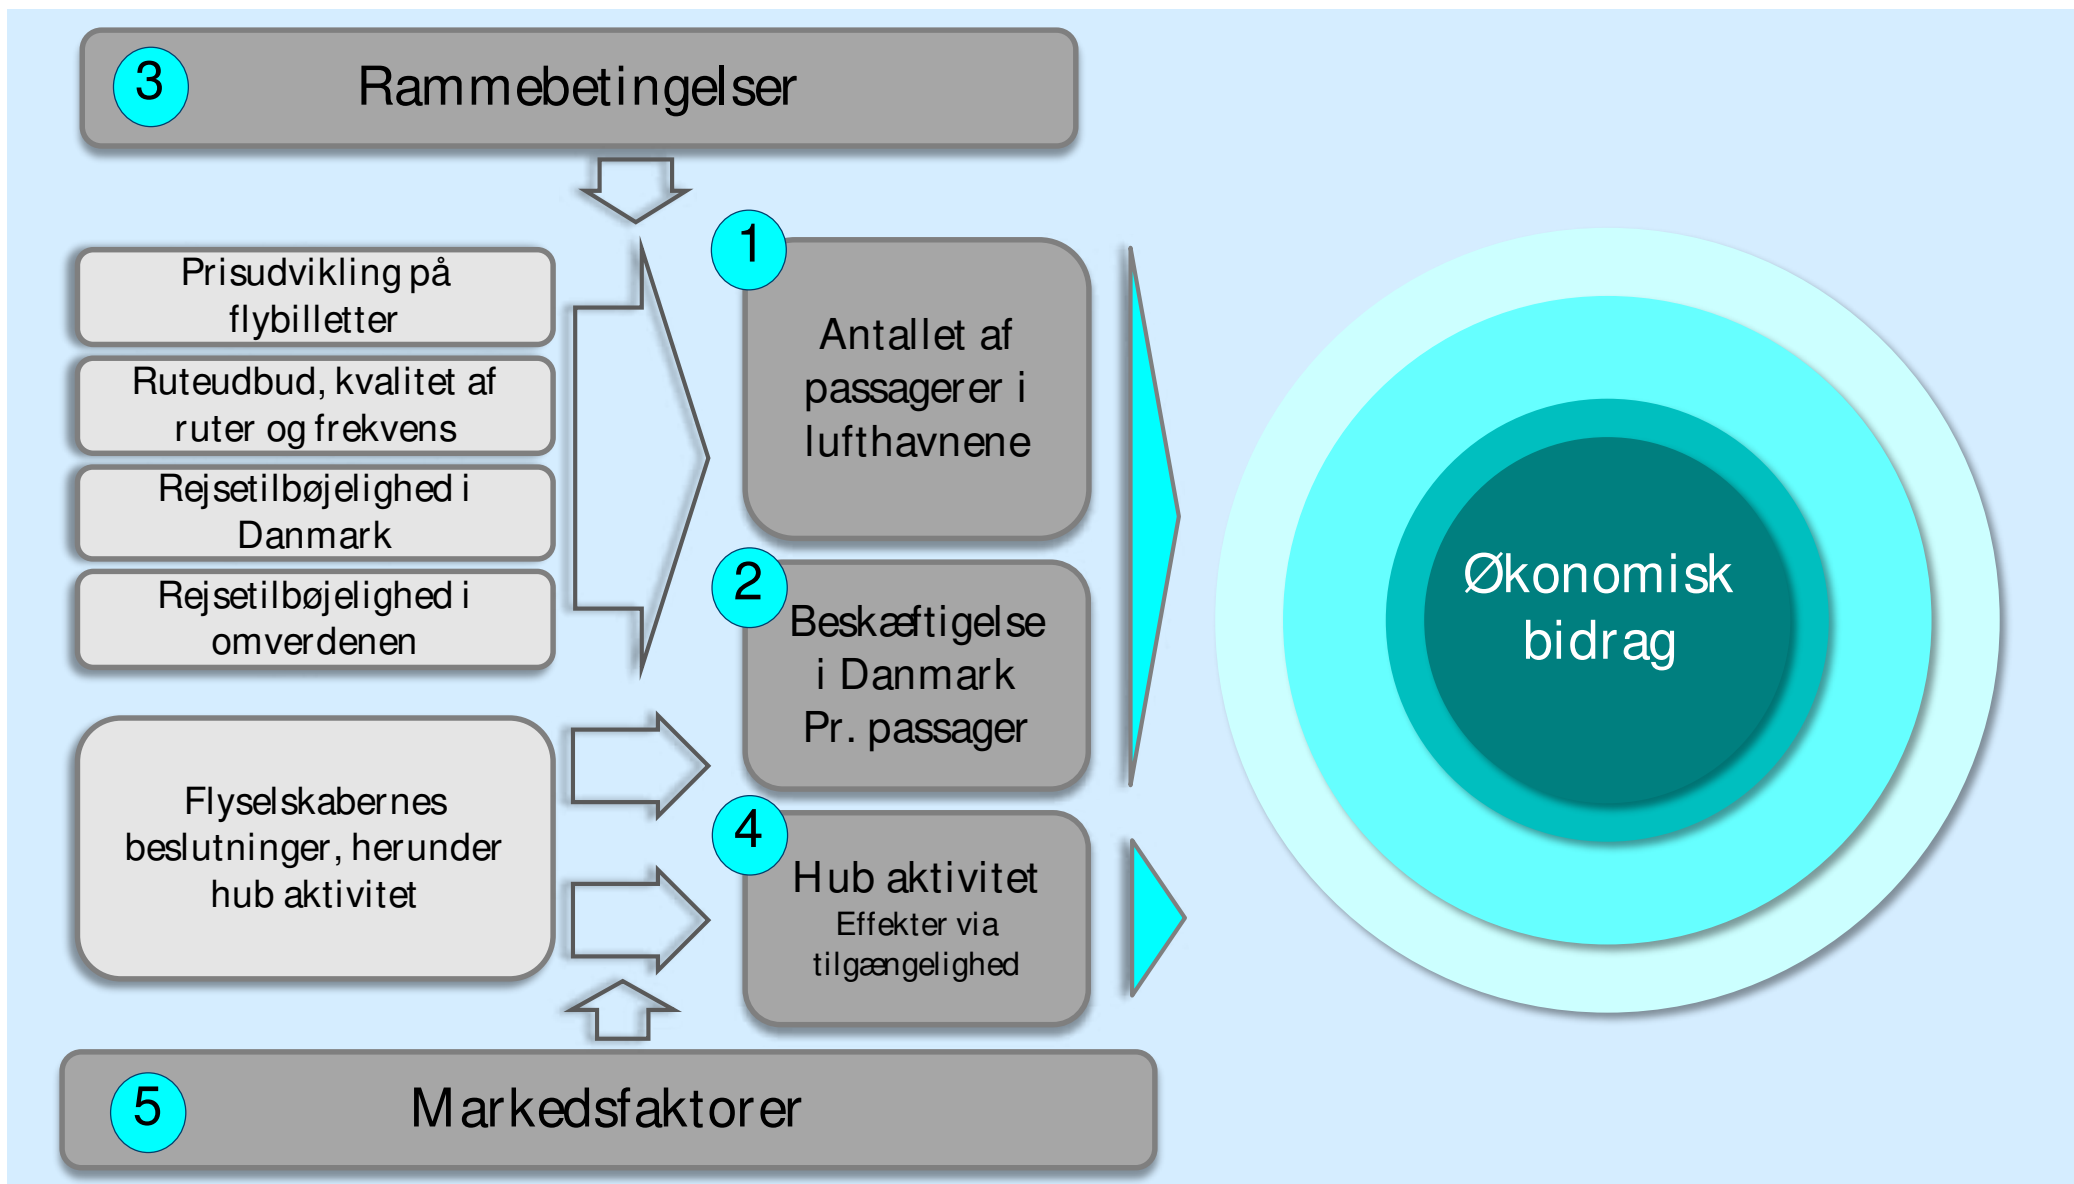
3 Rammebetingelser

Prisudvikling på flybilletter

Ruteudbud, kvalitet af ruter og frekvens

Rejsetilbøjelighed i Danmark

Rejsetilbøjelighed i omverdenen

Flyselskabernes beslutninger, herunder hub aktivitet

1 Antallet af passagerer i lufthavnene

2 Beskæftigelse i Danmark Pr. passager

4 Hub aktivitet
Effekter via tilgængelighed

Økonomisk bidrag

5 Markedsfaktorer